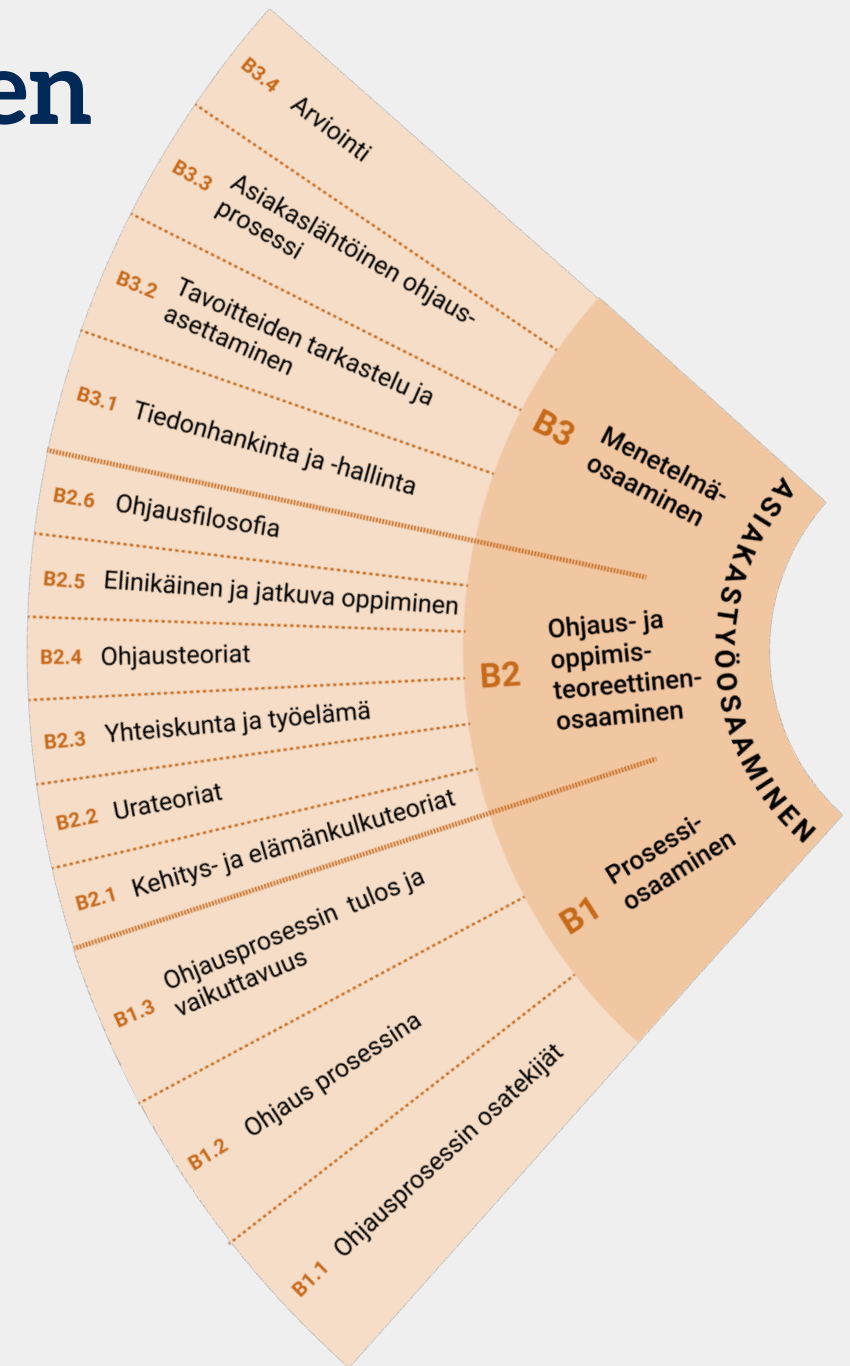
en

B3.4 Arviointi

B3.3 Asiakaslähtöinen ohjausprosessi

B3.2 Tavoitteiden tarkastelu ja asettaminen

B3.1 Tiedonhankinta ja -hallinta

B2.6 Ohjausfilosofia

B2.5 Elinikäinen ja jatkuva oppiminen

B2.4 Ohjausteoriat

B2.3 Yhteiskunta ja työelämä

B2.2 Urateoriat

B2.1 Kehitys- ja elämänkulkuteoriat

B1.3 Ohjausprosessin tulos ja vaikuttavuus

B1.2 Ohjaus prosessina

B1.1 Ohjausprosessin osatekijät

B3 Menetelmäosaaminen

B2 Ohjaus- ja oppimisteoreettinenosaaminen

B1 Prosessiosaaminen

ASIAKASTYÖOSAAMINEN